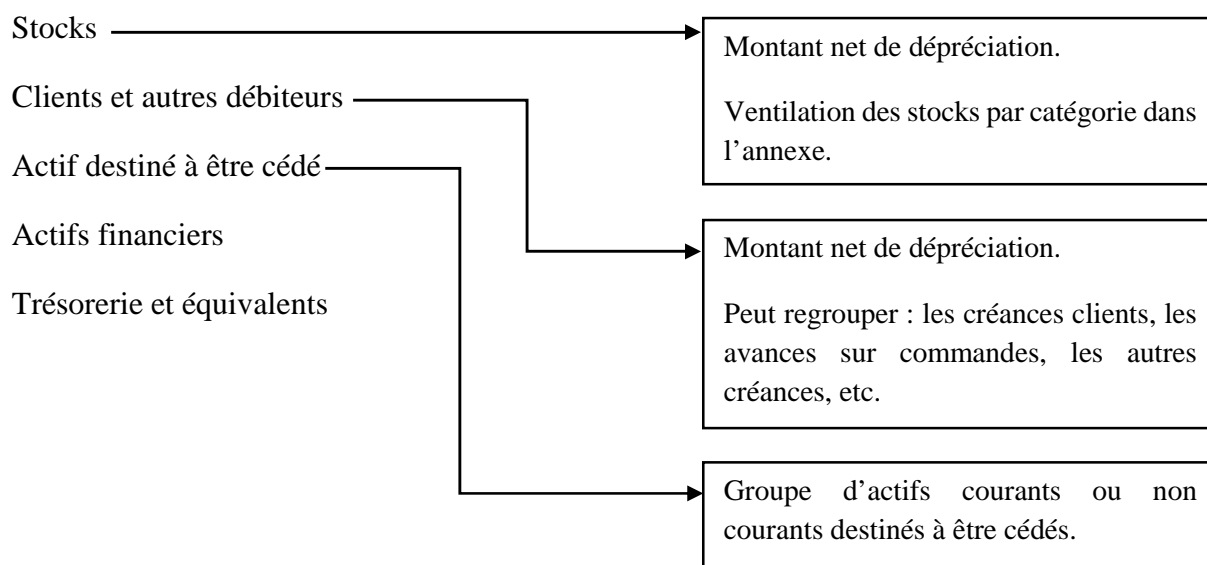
Stocks

Clients et autres débiteurs

Actif destiné à être cédé

Actifs financiers

Trésorerie et équivalents

Montant net de dépréciation.

Ventilation des stocks par catégorie dans l'annexe.

Montant net de dépréciation.

Peut regrouper : les créances clients, les avances sur commandes, les autres créances, etc.

Groupe d'actifs courants ou non courants destinés à être cédés.